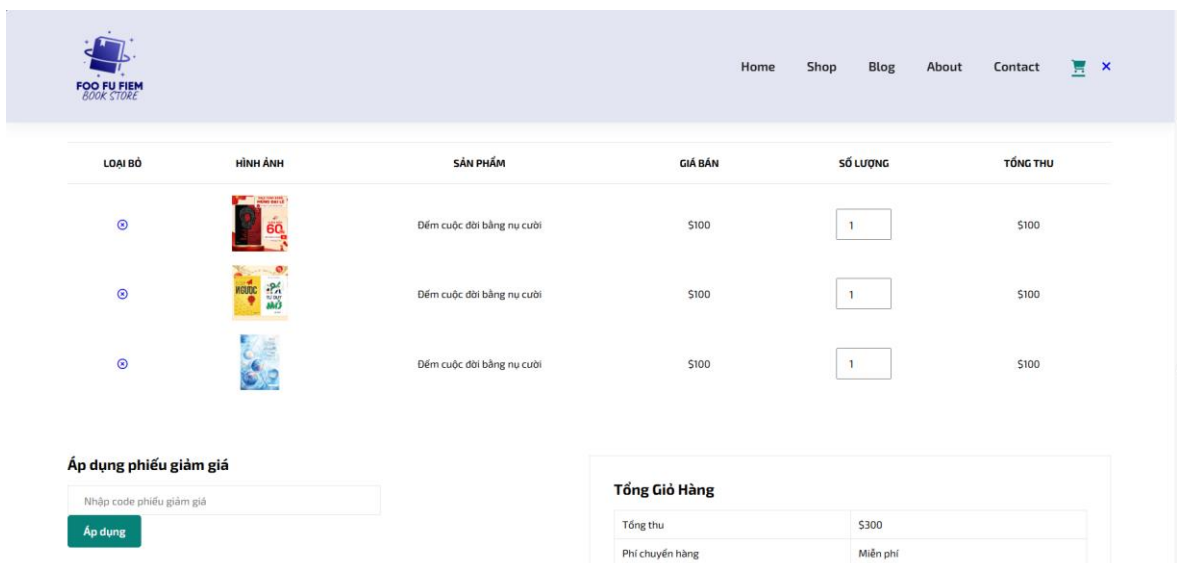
FOO FU FIEM
BOOK STORE

Home Shop Blog About Contact

| LOẠI BỎ | HÌNH ẢNH | SẢN PHẨM | GIÁ BÁN | SỐ LƯỢNG | TỔNG THU |
|---|---|---|---|---|---|
| | | Đếm cuộc đời bằng nụ cười | $100 | 1 | $100 |
| | | Đếm cuộc đời bằng nụ cười | $100 | 1 | $100 |
| | | Đếm cuộc đời bằng nụ cười | $100 | 1 | $100 |

Áp dụng phiếu giảm giá

Nhập code phiếu giảm giá

Áp dụng

Tổng Giỏ Hàng

| Tổng thu | $300 |
|---|---|
| Phí chuyển hàng | Miễn phí |